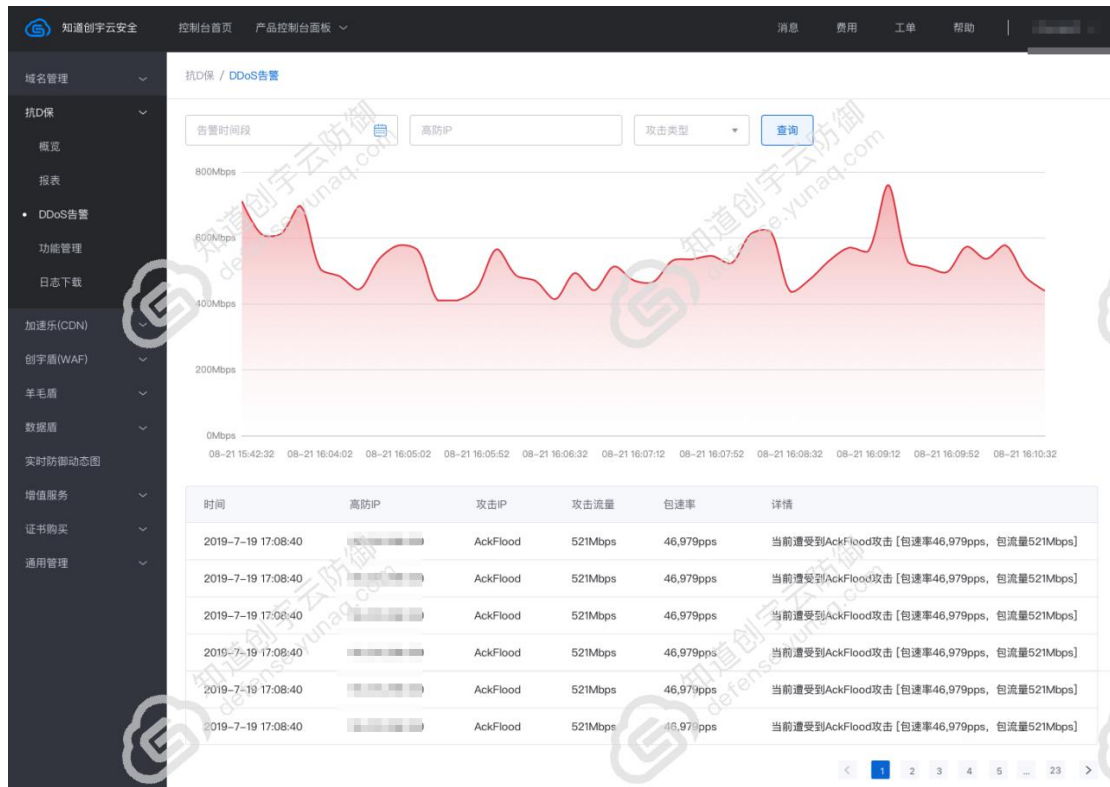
知道创宇云安全 控制台首页 产品控制台面板 消息 费用 工单 帮助

域名管理
抗D保
概览
报表
• DDoS告警
功能管理
日志下载
加速乐(CDN)
创宇盾(WAF)
羊毛盾
数据盾
实时防御动态图
增值服务
证书购买
通用管理

抗D保 / DDoS告警

告警时间段 高防IP 攻击类型 查询

800Mbps
600Mbps
400Mbps
200Mbps
0Mbps

08-21 15:42:32 08-21 16:04:02 08-21 16:05:02 08-21 16:05:52 08-21 16:06:32 08-21 16:07:12 08-21 16:07:52 08-21 16:08:32 08-21 16:09:12 08-21 16:09:52 08-21 16:10:32

| 时间 | 高防IP | 攻击IP | 攻击流量 | 包速率 | 详情 |
|---|---|---|---|---|---|
| 2019-7-19 17:08:40 | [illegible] | AckFlood | 521Mbps | 46,979pps | 当前遭受到AckFlood攻击 [包速率46,979pps，包流量521Mbps] |
| 2019-7-19 17:08:40 | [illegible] | AckFlood | 521Mbps | 46,979pps | 当前遭受到AckFlood攻击 [包速率46,979pps，包流量521Mbps] |
| 2019-7-19 17:08:40 | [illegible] | AckFlood | 521Mbps | 46,979pps | 当前遭受到AckFlood攻击 [包速率46,979pps，包流量521Mbps] |
| 2019-7-19 17:08:40 | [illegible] | AckFlood | 521Mbps | 46,979pps | 当前遭受到AckFlood攻击 [包速率46,979pps，包流量521Mbps] |
| 2019-7-19 17:08:40 | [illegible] | AckFlood | 521Mbps | 46,979pps | 当前遭受到AckFlood攻击 [包速率46,979pps，包流量521Mbps] |
| 2019-7-19 17:08:40 | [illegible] | AckFlood | 521Mbps | 46,979pps | 当前遭受到AckFlood攻击 [包速率46,979pps，包流量521Mbps] |

< 1 2 3 4 5 ... 23 >

知道创宇云防御 defense.yunaq.com